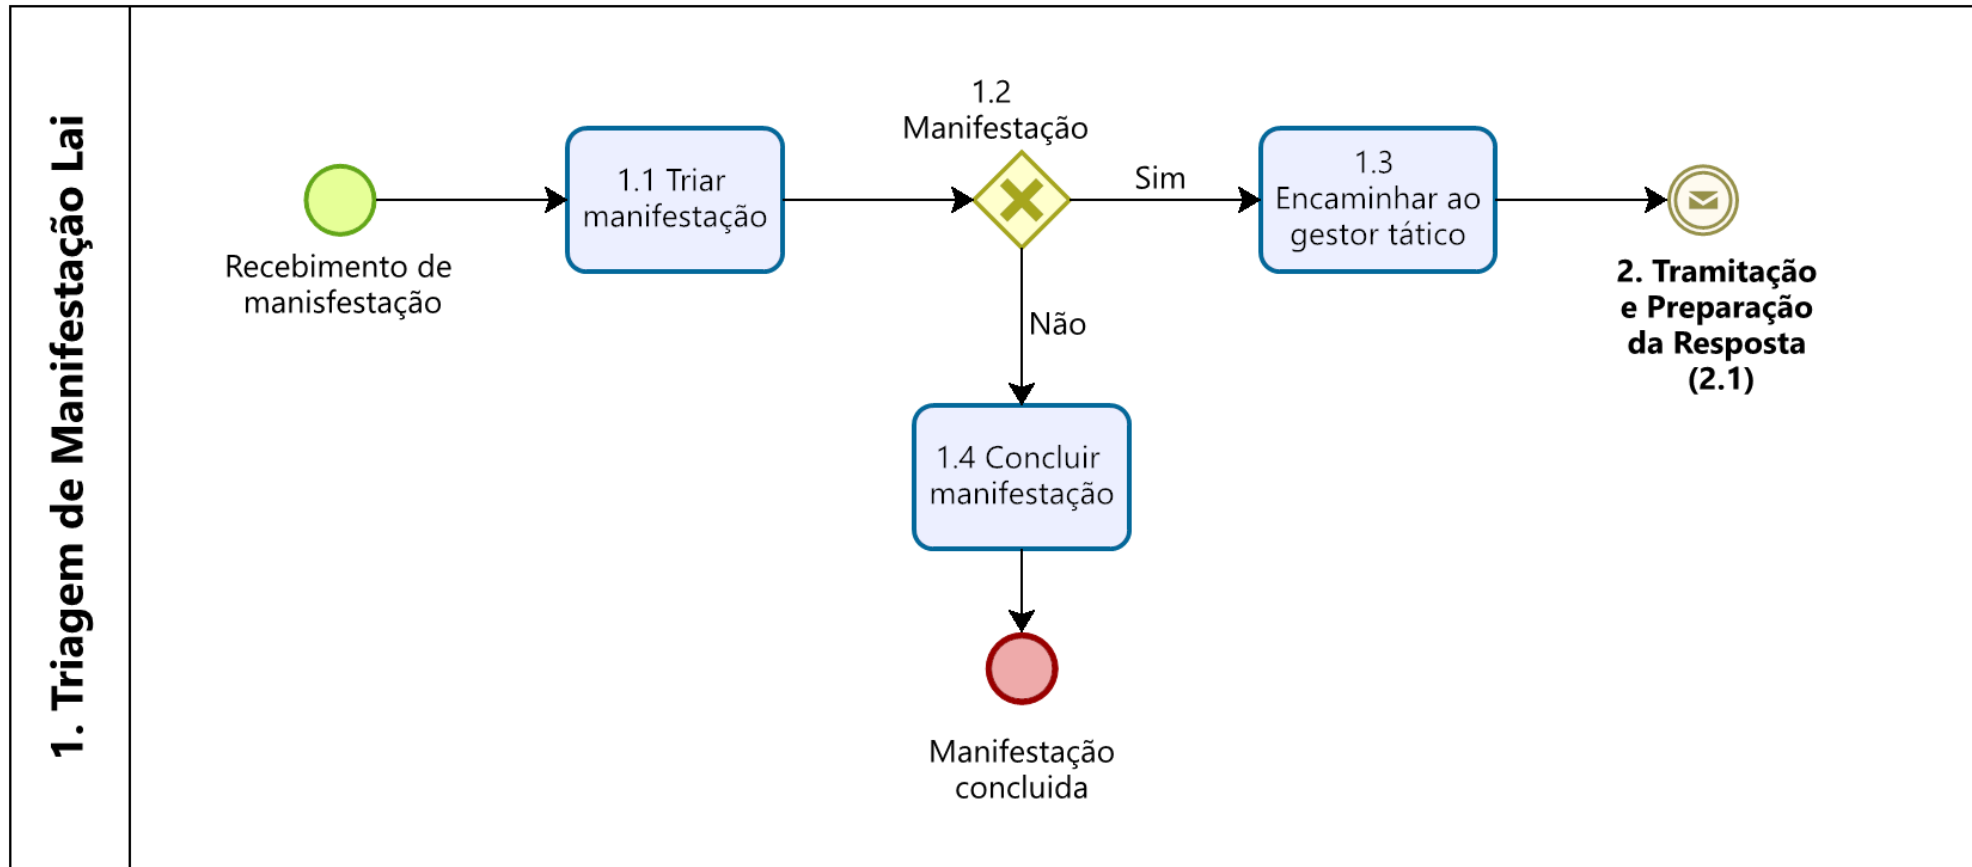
1. Triagem de Manifestação Lai

Recebimento de manisfestação

1.1 Triar manifestação

1.2 Manifestação

Sim

Não

1.3 Encaminhar ao gestor tático

2. Tramitação e Preparação da Resposta (2.1)

1.4 Concluir manifestação

Manifestação concluida